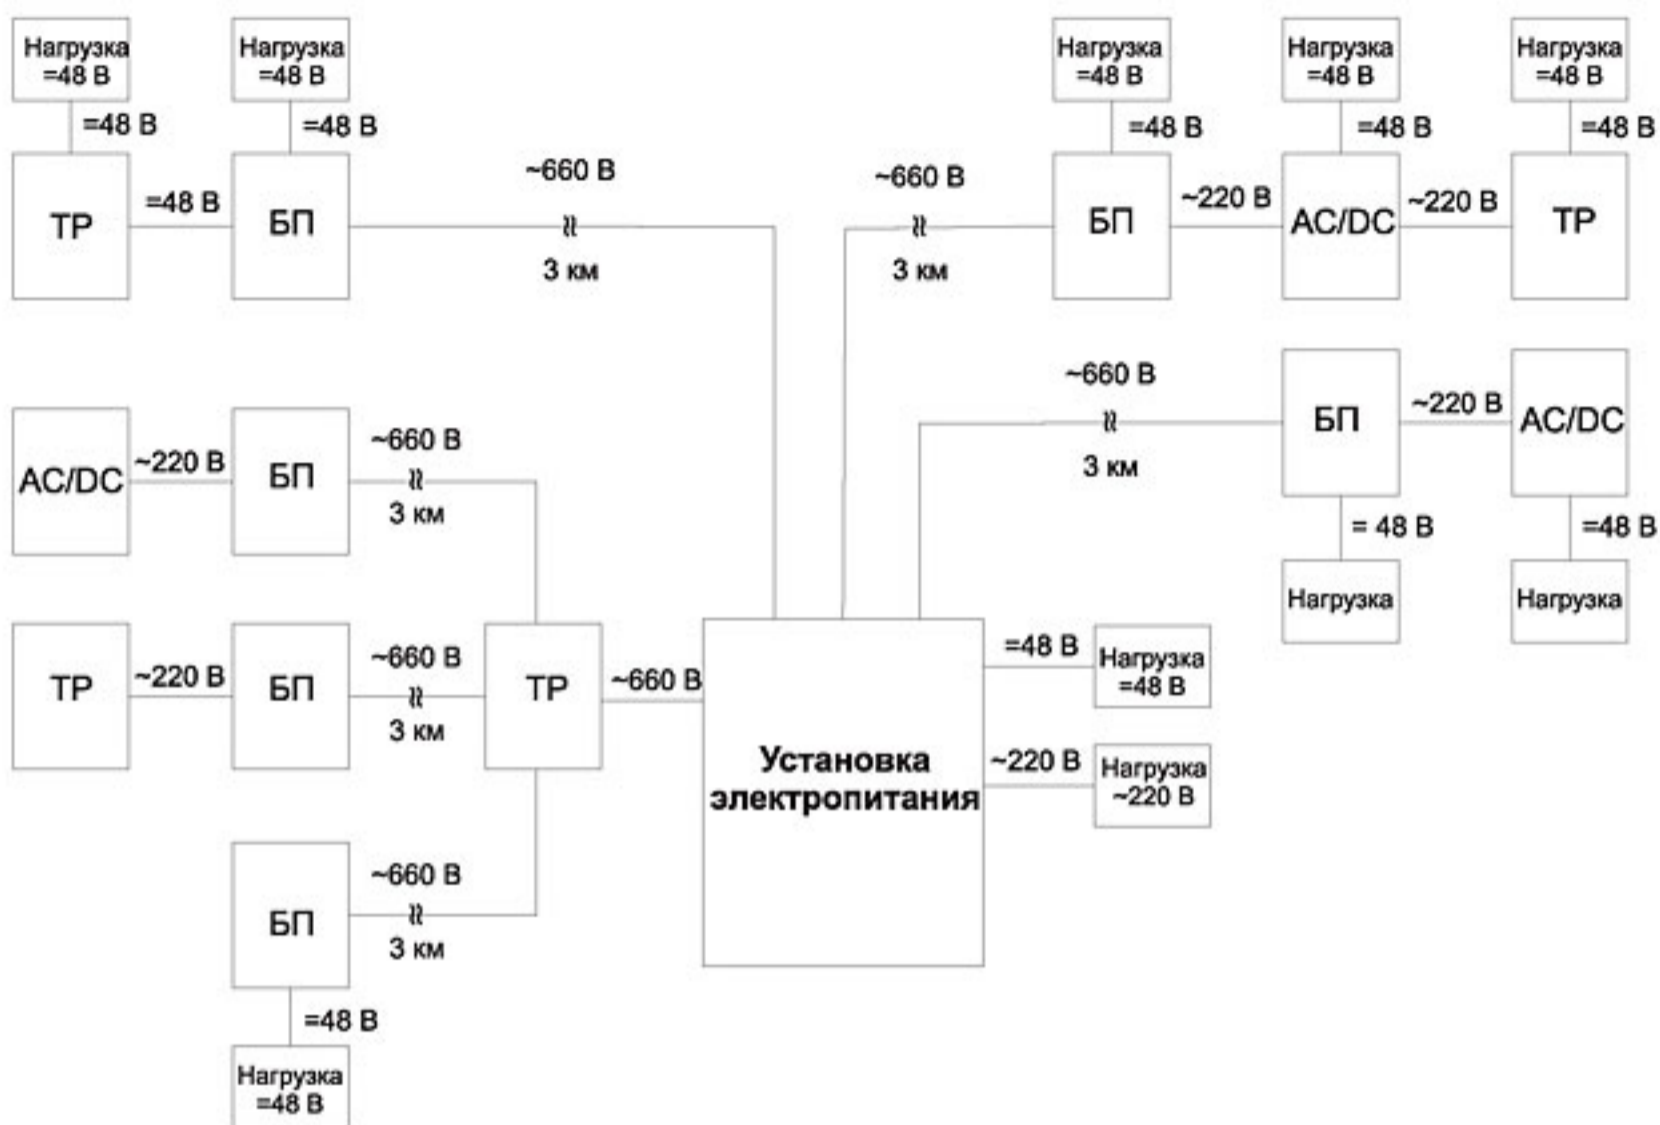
Нагрузка =48 В

=48 В

ТР

=48 В

Нагрузка =48 В

=48 В

БП

~660 В

3 км

~660 В

3 км

Нагрузка =48 В

=48 В

БП

~220 В

Нагрузка =48 В

=48 В

AC/DC

~220 В

Нагрузка =48 В

=48 В

ТР

~660 В

3 км

БП

~220 В

AC/DC

= 48 В

Нагрузка

=48 В

Нагрузка

AC/DC

~220 В

БП

~660 В

3 км

ТР

~220 В

БП

~660 В

3 км

ТР

~660 В

Установка электропитания

=48 В

Нагрузка =48 В

~220 В

Нагрузка ~220 В

БП

~660 В

3 км

=48 В

Нагрузка =48 В